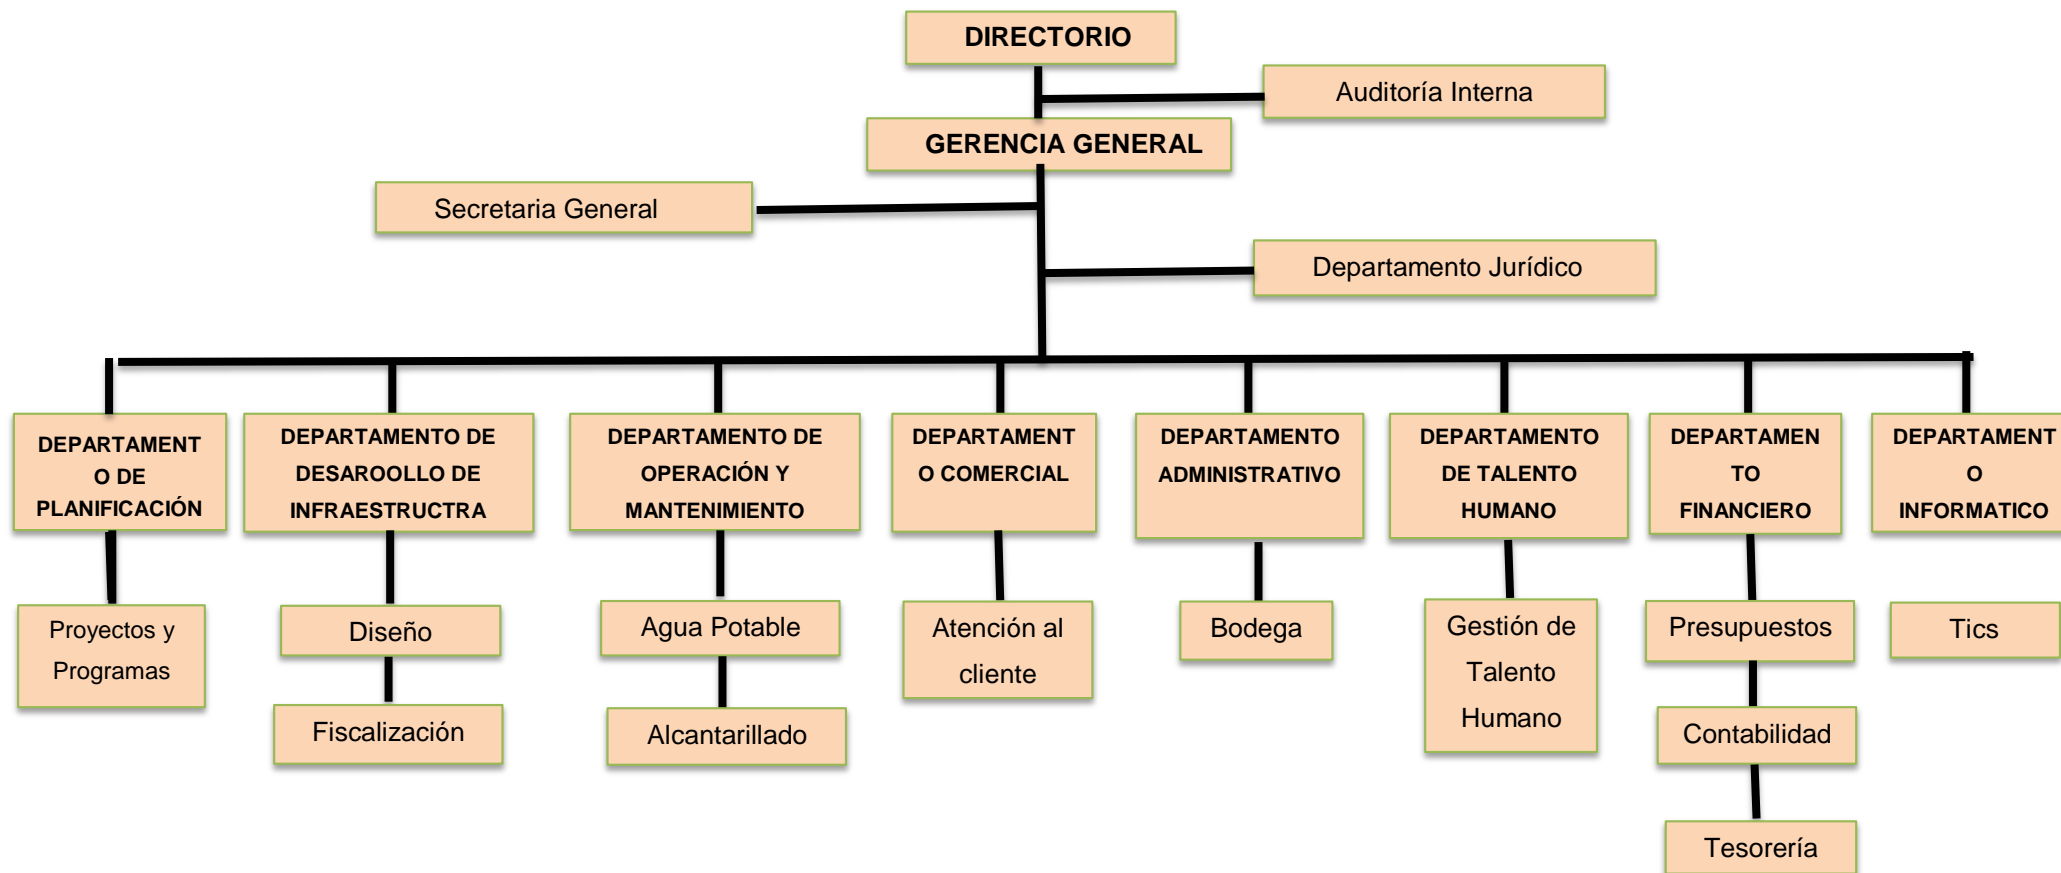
DIRECTORIO

Auditoría Interna

GERENCIA GENERAL

Secretaria General

Departamento Jurídico

DEPARTAMENTO DE PLANIFICACIÓN

Proyectos y Programas

DEPARTAMENTO DE DESAROOLLO DE INFRAESTRUCTRA

Diseño

Fiscalización

DEPARTAMENTO DE OPERACIÓN Y MANTENIMIENTO

Agua Potable

Alcantarillado

DEPARTAMENTO COMERCIAL

Atención al cliente

DEPARTAMENTO ADMINISTRATIVO

Bodega

DEPARTAMENTO DE TALENTO HUMANO

Gestión de Talento Humano

DEPARTAMENTO FINANCIERO

Presupuestos

Contabilidad

Tesorería

DEPARTAMENTO INFORMATICO

Tics